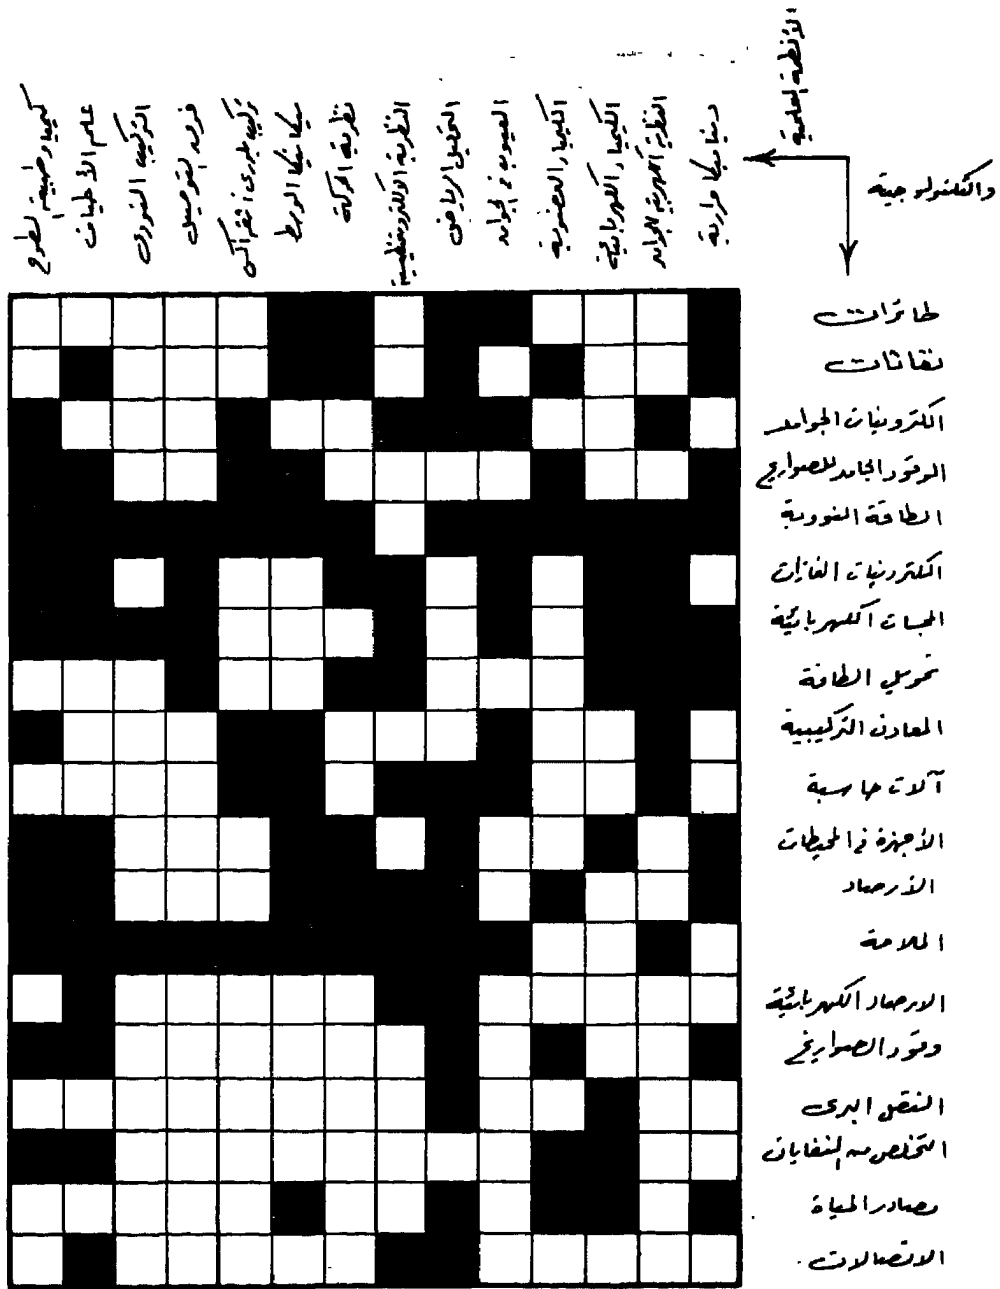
الأنظمة العلمية
والتكنولوجية

كيمياء صلبة السطوح
علم الإلكترونات
التركيبة النووية
فيزياء البلازما
تركيب طبيعي لنواة الذرة
ميكانيكا الموائع
نظرية الحركة
النظرية الإلكترومغنطيسية
التحليل الرياضي
العمليات في الجوامد
الكيمياء العضوية
الكيمياء الكهربائية
الطاقة الحرارية
ديناميكا حرارية

طائرات
لقانات
الكترونيات الجوامد
الوقود الجامد للصواريخ
الطاقة النووية
الكترونيات الغازات
الحبات الكهربائية
تحويل الطاقة
المعادن التركيبية
آلات حاسبة
الأجهزة في المحيطات
الأرصاد
الملاحة
الإرصاد الكهربائية
وقود الصواريخ
النقل البري
التخلص من النفايات
مصادر المياه
الاتصالات.